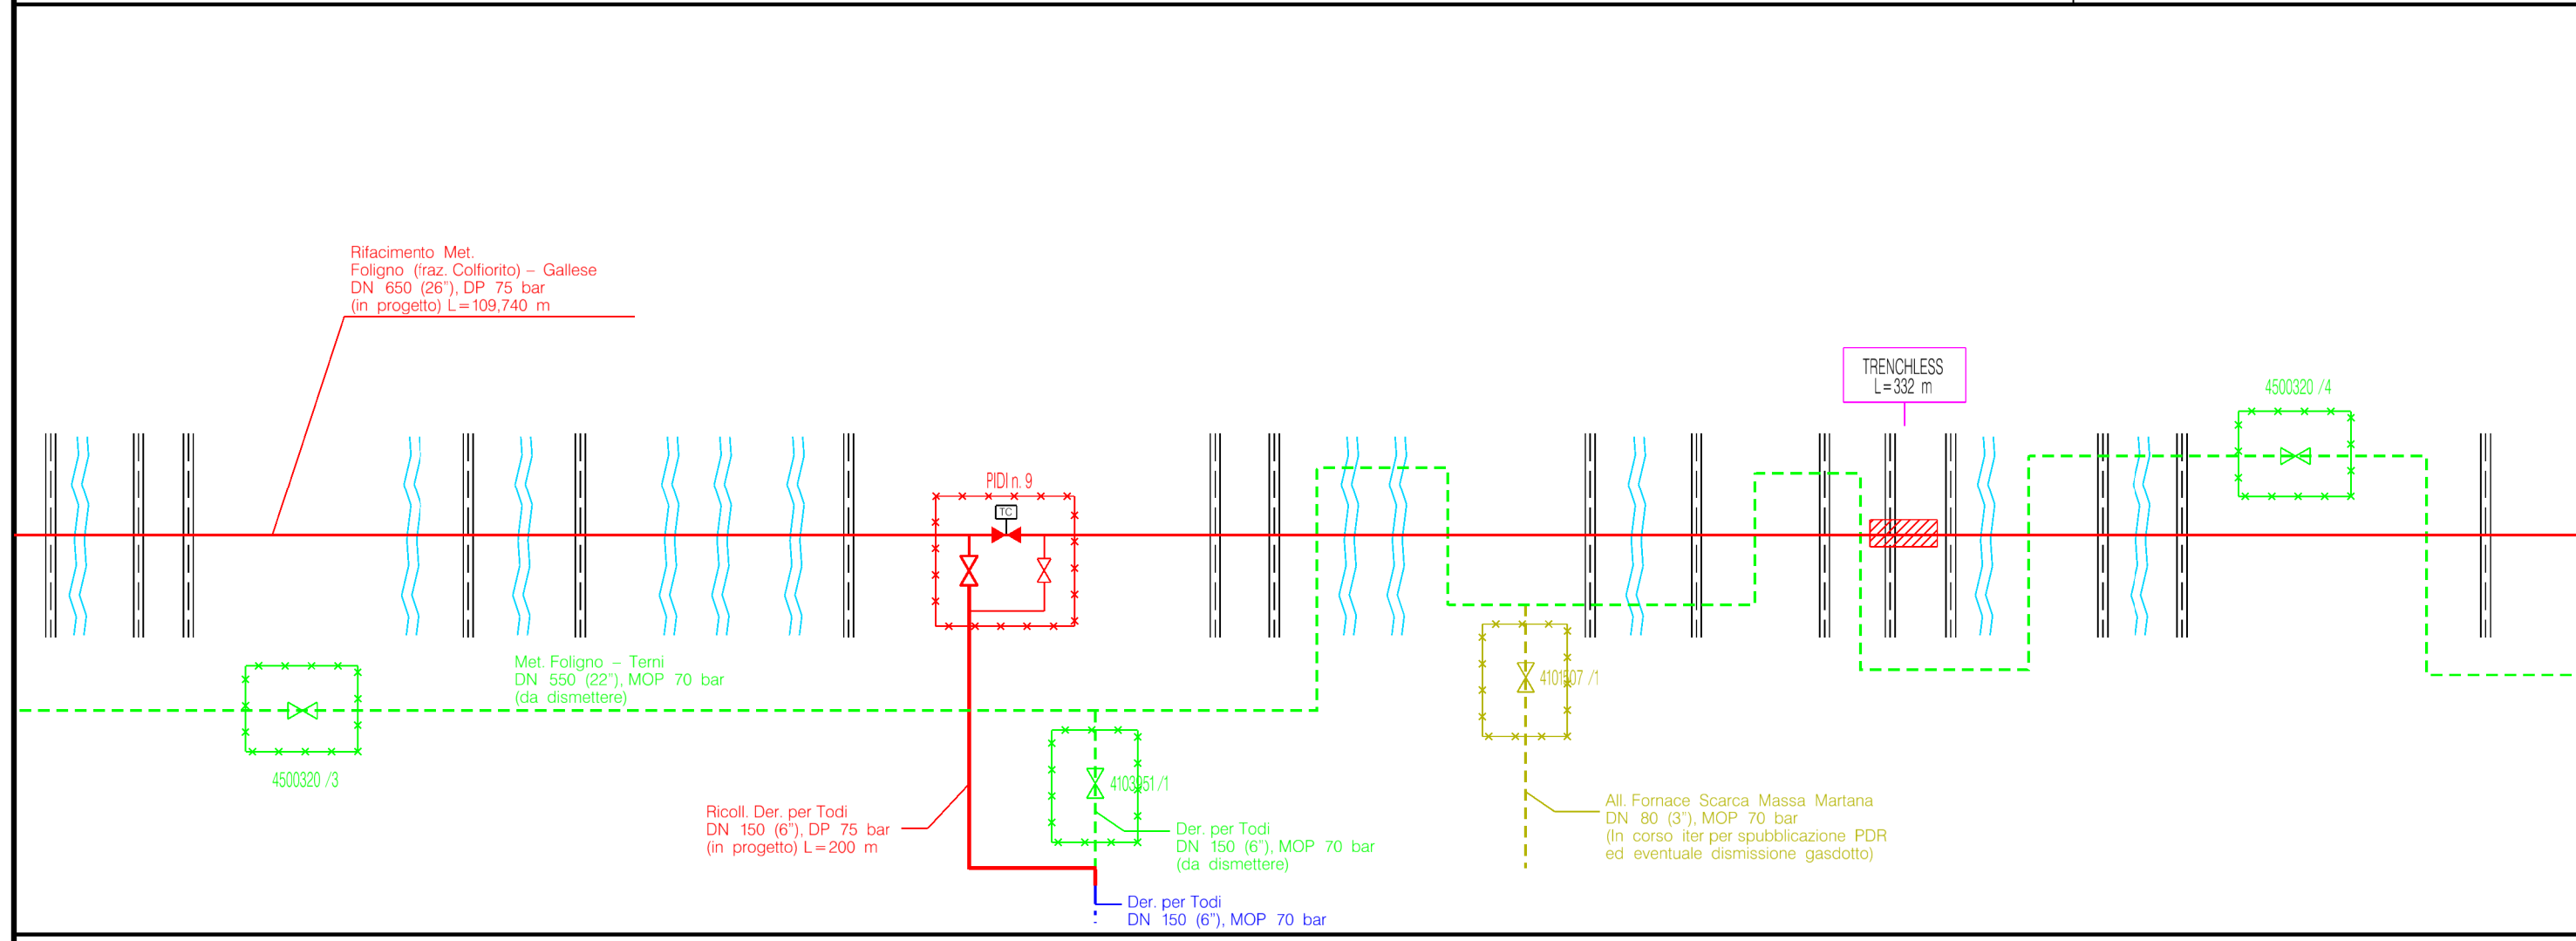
Rifacimento Met.
Foligno (fraz. Colfiorito) – Gallese
DN 650 (26"), DP 75 bar
(in progetto) L=109,740 m

TRENCHLESS
L=332 m

4500320 /4

PIDI n. 9

TC

Met. Foligno – Terni
DN 550 (22"), MOP 70 bar
(da dismettere)

4101507 /1

4500320 /3

4103951 /1

Ricoll. Der. per Todi
DN 150 (6"), DP 75 bar
(in progetto) L=200 m

Der. per Todi
DN 150 (6"), MOP 70 bar
(da dismettere)

All. Fornace Scarca Massa Martana
DN 80 (3"), MOP 70 bar
(In corso iter per spubblicazione PDR
ed eventuale dismissione gasdotto)

Der. per Todi
DN 150 (6"), MOP 70 bar